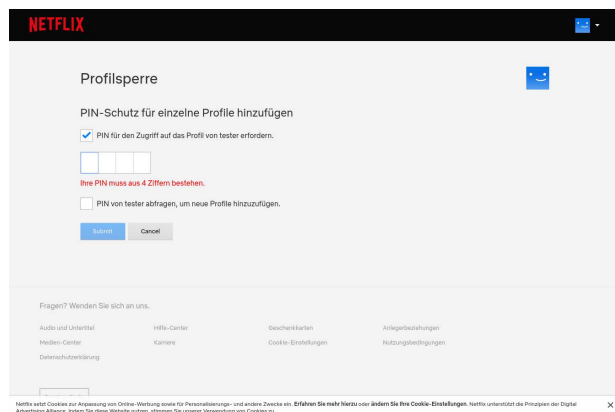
NETFLIX

Profilsperre

PIN-Schutz für einzelne Profile hinzufügen

PIN für den Zugriff auf das Profil von tester erfordern.

Ihre PIN muss aus 4 Ziffern bestehen.

PIN von tester abfragen, um neue Profile hinzuzufügen.

Submit Cancel

Fragen? Wenden Sie sich an uns.

Audio und Untertitel
Hilfe-Center
Geschenkkarten
Anlegerbeziehungen
Medien-Center
Karriere
Cookie-Einstellungen
Nutzungsbedingungen
Datenschutzerklärung

Netflix setzt Cookies zur Anpassung von Online-Werbung sowie für Personalisierungs- und andere Zwecke ein. Erfahren Sie mehr hierzu oder ändern Sie Ihre Cookie-Einstellungen. Netflix unterstützt die Prinzipien der Digital Advertising Alliance. Indem Sie diese Website nutzen, stimmen Sie unserer Verwendung von Cookies zu.

×